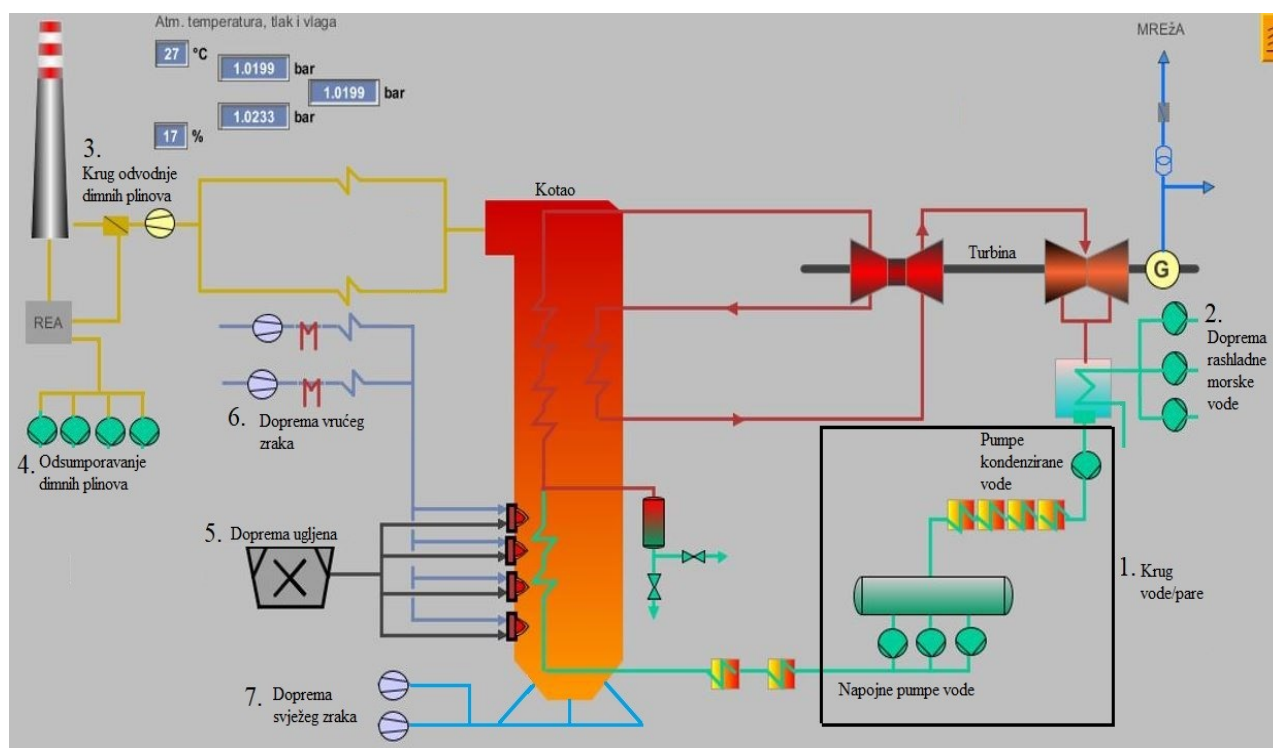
Atm. temperatura, tlak i vlaga

27 °C

1.0199 bar

1.0199 bar

1.0233 bar

17 %

MREŽA

3. Krug odvodnje dimnih plinova

Kotao

Turbina

G

REA

2. Doprema rashladne morske vode

6. Doprema vrućeg zraka

4. Odsumporavanje dimnih plinova

Pumpe kondenzirane vode

5. Doprema ugljena

1. Krug vode/pare

Napojne pumpe vode

7. Doprema svježeg zraka